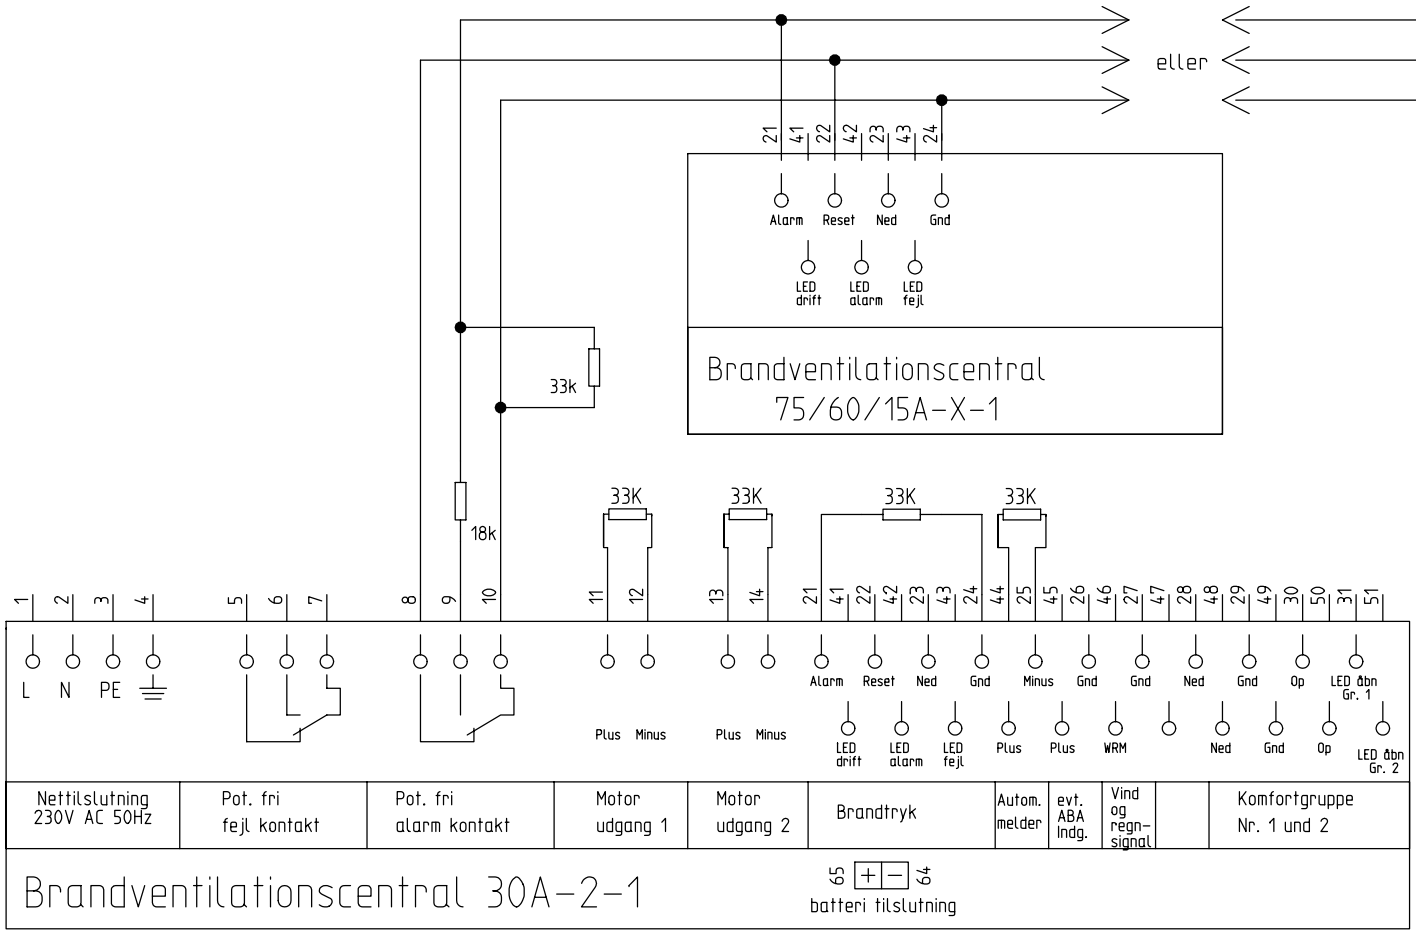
eller

21 41 22 42 23 43 24

Alarm Reset Ned Gnd

LED drift LED alarm LED fejl

Brandventilationscentral
75/60/15A-X-1

33k

18k

33K 33K 33K 33K

1 2 3 4 5 6 7 8 9 10 11 12 13 14 21 41 22 42 23 43 24 44 25 45 26 46 27 47 28 48 29 49 30 50 31 51

L N PE

Plus Minus Plus Minus

Alarm Reset Ned Gnd Minus Gnd Gnd Ned Gnd Op LED åbn Gr. 1

LED drift LED alarm LED fejl Plus Plus WRM Ned Gnd Op LED åbn Gr. 2

| Nettilslutning 230V AC 50Hz | Pot. fri fejl kontakt | Pot. fri alarm kontakt | Motor udgang 1 | Motor udgang 2 | Brandtryk | Autom. melder | evt. ABA Indg. | Vind og regn-signal | | Komfortgruppe Nr. 1 und 2 |
|---|---|---|---|---|---|---|---|---|---|---|

Brandventilationscentral 30A-2-1

65 + − 64
batteri tilslutning